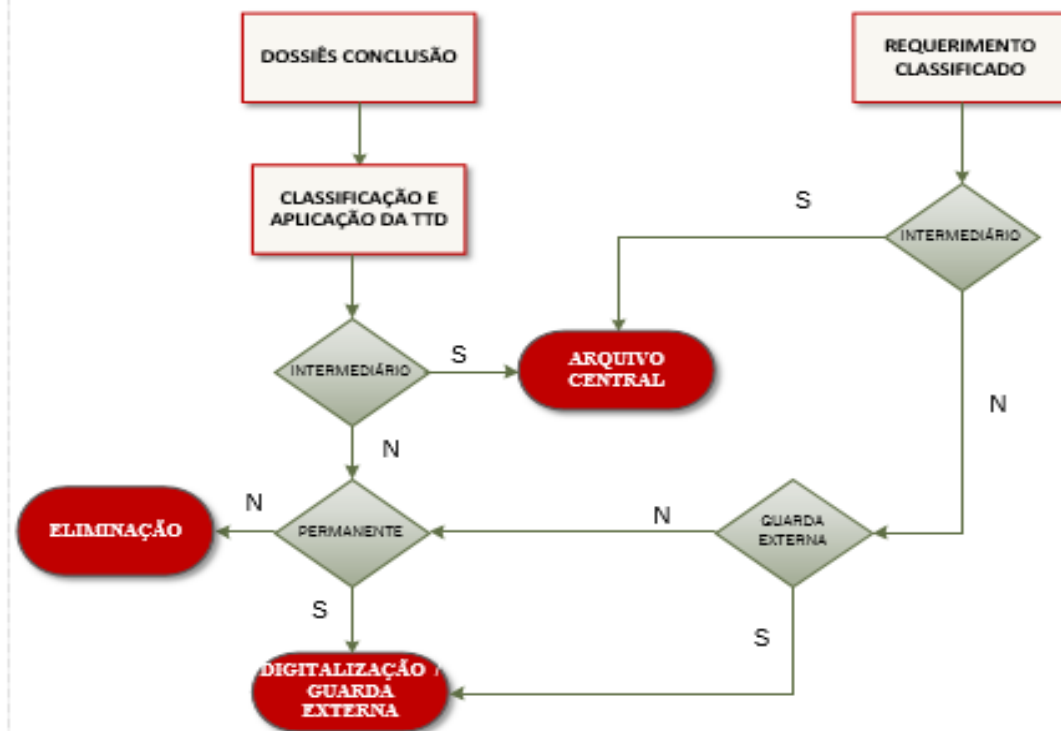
DOSSIÊS CONCLUSÃO

REQUERIMENTO CLASSIFICADO

CLASSIFICAÇÃO E APLICAÇÃO DA TTD

S

INTERMEDIÁRIO

INTERMEDIÁRIO

S

ARQUIVO CENTRAL

N

N

N

ELIMINAÇÃO

PERMANENTE

N

GUARDA EXTERNA

S

S

DIGITALIZAÇÃO / GUARDA EXTERNA